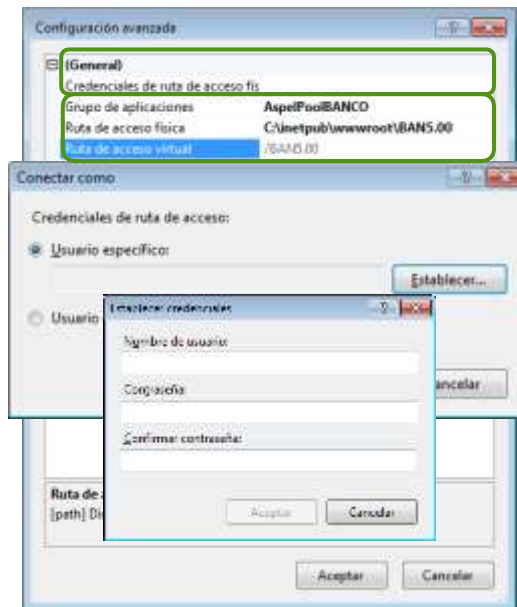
Configuración avanzada

? X

(General)
Credenciales de ruta de acceso fis

| | |
|---|---|
| Grupo de aplicaciones | AspelPoolBANCO |
| Ruta de acceso física | C:\inetpub\wwwroot\BAN5.00 |
| Ruta de acceso virtual | /BAN5.00 |

Conectar como

? X

Credenciales de ruta de acceso:

Usuario específico:

Establecer...

Usuario

Establecer credenciales

? X

Nombre de usuario:

Contraseña:

Confirmar contraseña:

Aceptar

Cancelar

ancelar

Ruta de a
[path] Di

Aceptar

Cancelar